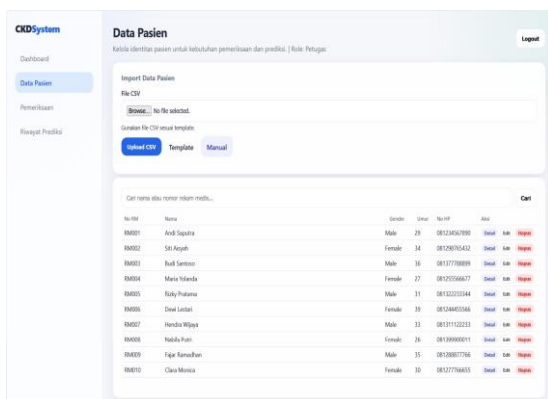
CKDSystem

Dashboard

Data Pasien

Pemeriksaan

Riwayat Prediksi

Data Pasien

Kelola identitas pasien untuk kebutuhan pemeriksaan dan prediksi. | Role: Petugas

Logout

Import Data Pasien

File CSV

Browse... No file selected.

Gunakan file CSV sesuai template.

Upload CSV Template Manual

Cari nama atau nomor rekam medis...

Cari

| No RM | Nama | Gender | Umur | No HP | Aksi |
|---|---|---|---|---|---|
| RM001 | Andi Saputra | Male | 29 | 081234567890 | Detail Edit Hapus |
| RM002 | Siti Aisyah | Female | 34 | 081298765432 | Detail Edit Hapus |
| RM003 | Budi Santoso | Male | 36 | 081377788899 | Detail Edit Hapus |
| RM004 | Maria Yolanda | Female | 27 | 081255566677 | Detail Edit Hapus |
| RM005 | Rizky Pratama | Male | 31 | 081322233344 | Detail Edit Hapus |
| RM006 | Dewi Lestari | Female | 39 | 081244455566 | Detail Edit Hapus |
| RM007 | Hendra Wijaya | Male | 33 | 081311122233 | Detail Edit Hapus |
| RM008 | Nabila Putri | Female | 26 | 081399900011 | Detail Edit Hapus |
| RM009 | Fajar Ramadhan | Male | 35 | 081288877766 | Detail Edit Hapus |
| RM010 | Clara Monica | Female | 30 | 081277766655 | Detail Edit Hapus |